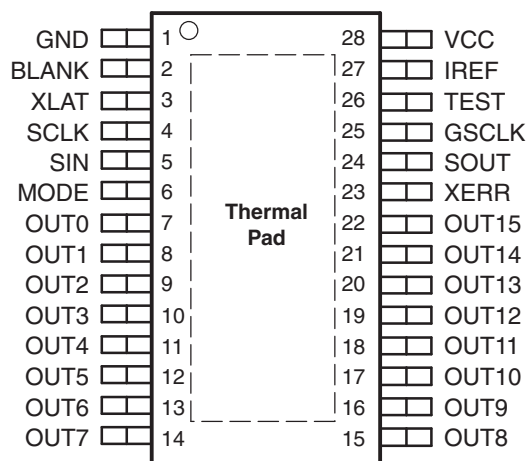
GND 1
BLANK 2
XLAT 3
SCLK 4
SIN 5
MODE 6
OUT0 7
OUT1 8
OUT2 9
OUT3 10
OUT4 11
OUT5 12
OUT6 13
OUT7 14

Thermal Pad

28 VCC
27 IREF
26 TEST
25 GSCLK
24 SOUT
23 XERR
22 OUT15
21 OUT14
20 OUT13
19 OUT12
18 OUT11
17 OUT10
16 OUT9
15 OUT8